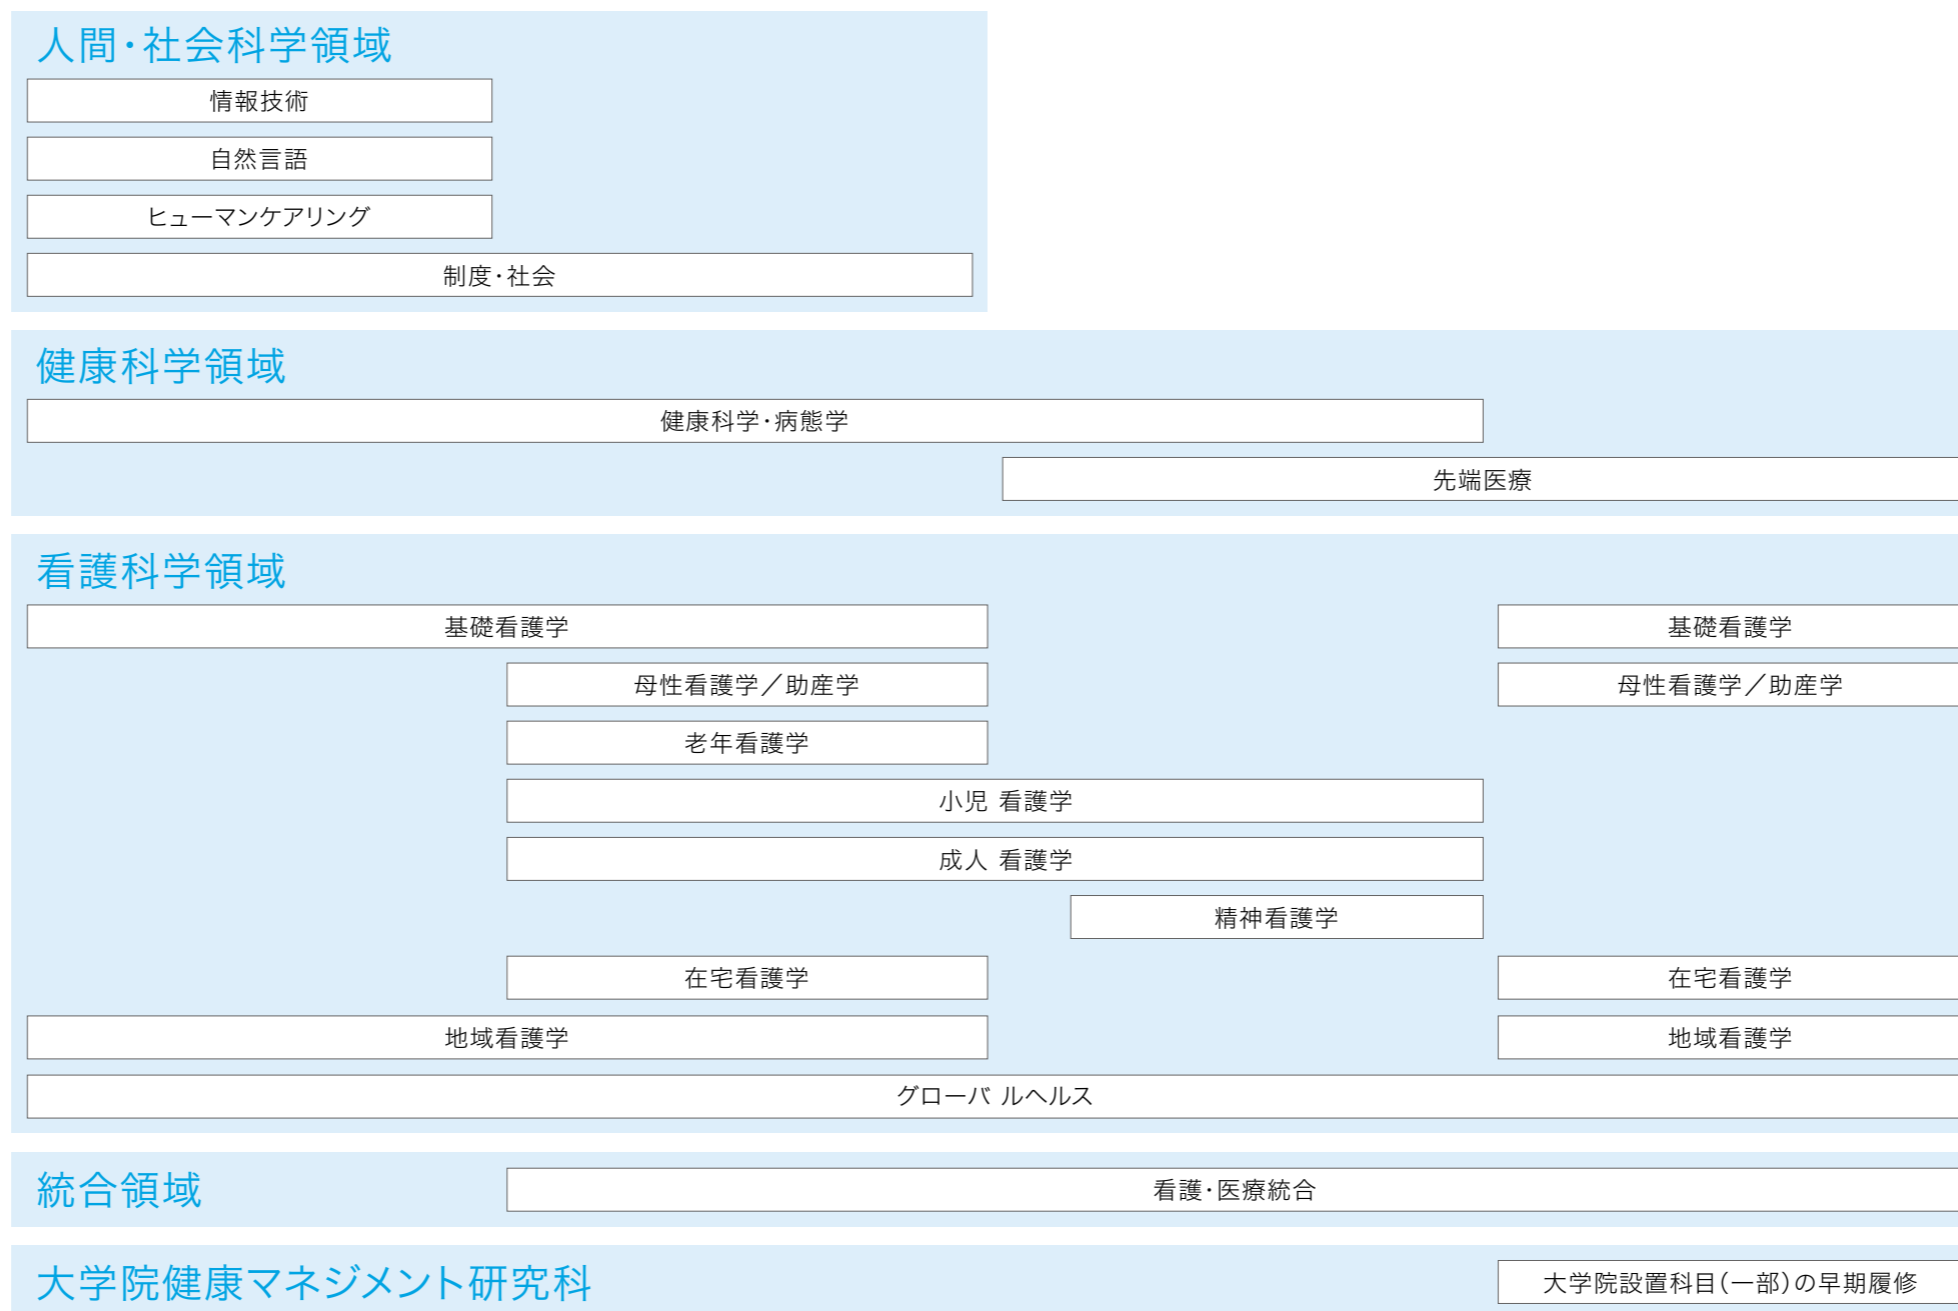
人間・社会科学領域

情報技術

自然言語

ヒューマンケアリング

制度・社会

健康科学領域

健康科学・病態学

先端医療

看護科学領域

基礎看護学

基礎看護学

母性看護学／助産学

母性看護学／助産学

老年看護学

小児 看護学

成人 看護学

精神看護学

在宅看護学

在宅看護学

地域看護学

地域看護学

グローバ ルヘルス

統合領域

看護・医療統合

大学院健康マネジメント研究科

大学院設置科目（一部）の早期履修